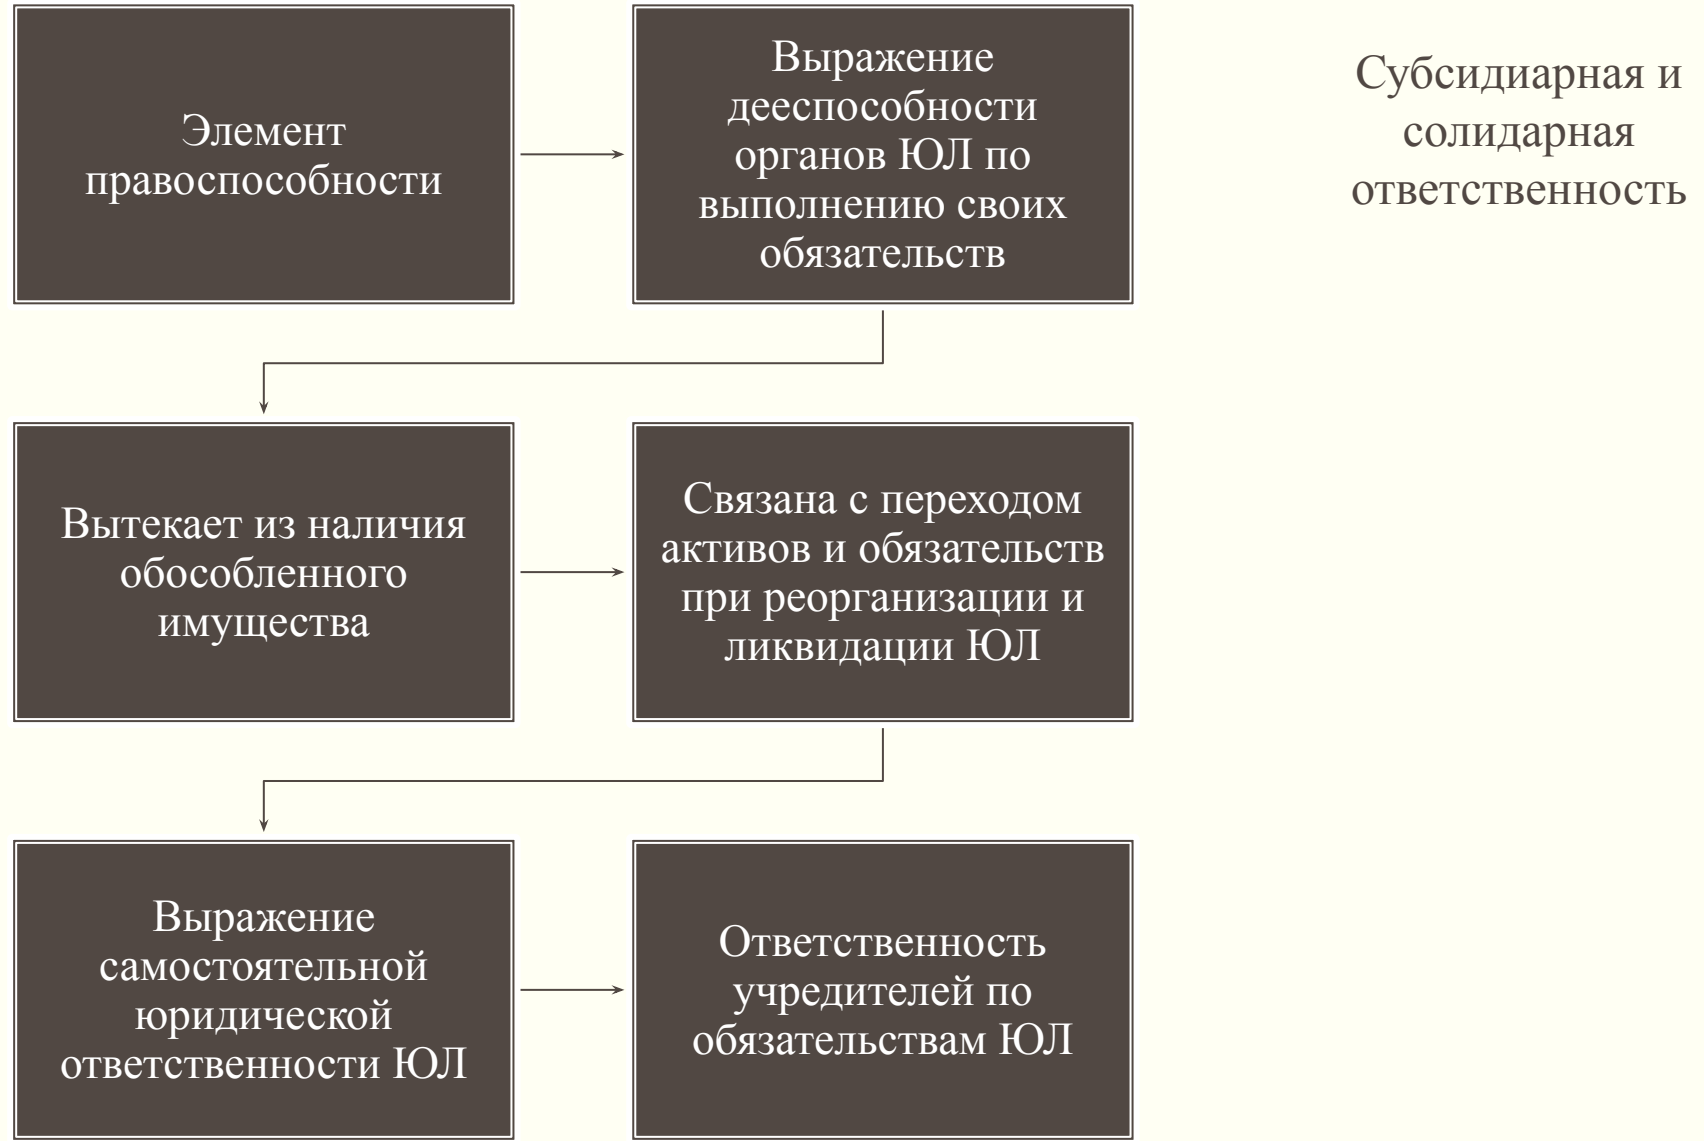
Субсидиарная и солидарная ответственность

Элемент правоспособности

Выражение дееспособности органов ЮЛ по выполнению своих обязательств

Вытекает из наличия обособленного имущества

Связана с переходом активов и обязательств при реорганизации и ликвидации ЮЛ

Выражение самостоятельной юридической ответственности ЮЛ

Ответственность учредителей по обязательствам ЮЛ